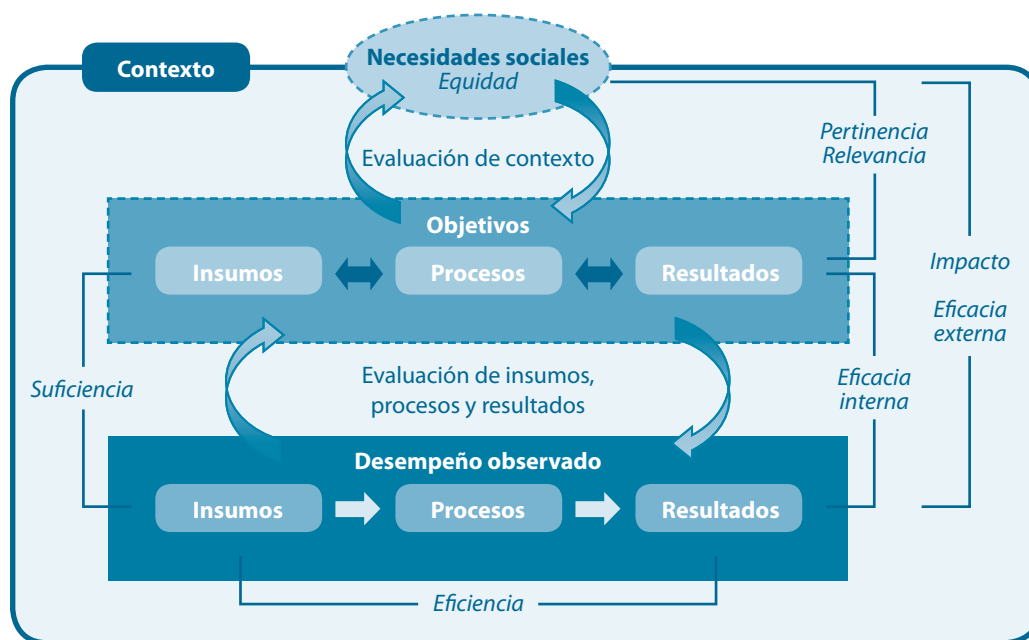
Contexto

Necesidades sociales
Equidad

Evaluación de contexto

Pertinencia
Relevancia

Objetivos

Insumos
Procesos
Resultados

Impacto

Eficacia
externa

Suficiencia

Evaluación de insumos, procesos y resultados

Eficacia
interna

Desempeño observado

Insumos
Procesos
Resultados

Eficiencia